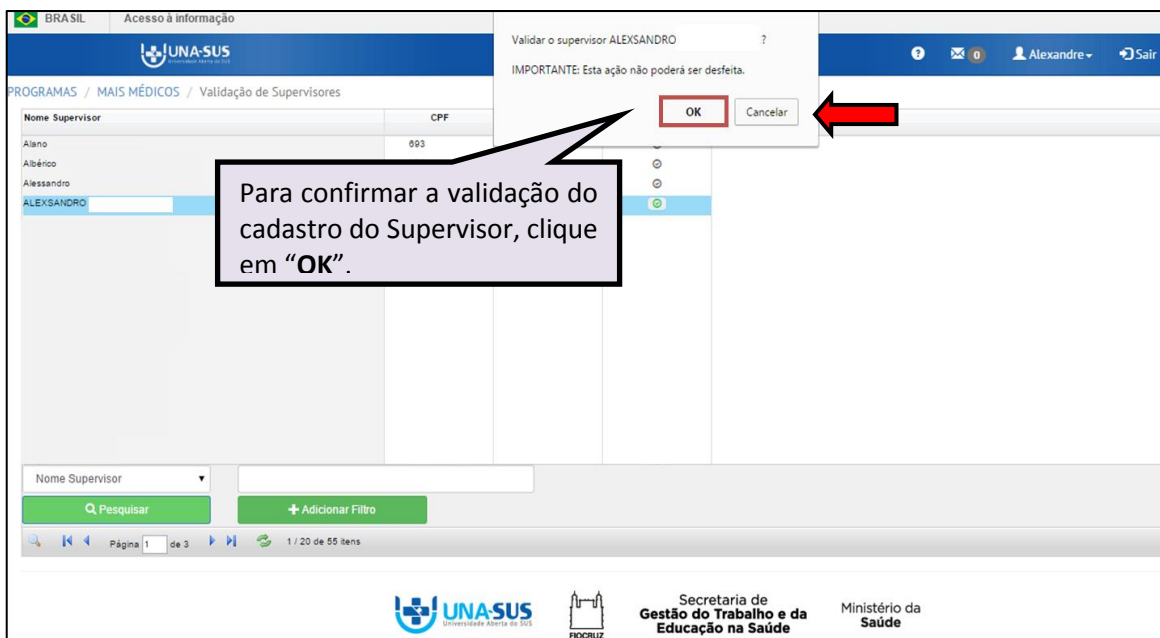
BRASIL Acesso à informação

UNA-SUS Universidade Aberta do SUS

Validar o supervisor ALEXSANDRO ?

IMPORTANTE: Esta ação não poderá ser desfeita.

OK Cancelar

0 Alexandre Sair

PROGRAMAS / MAIS MÉDICOS / Validação de Supervisores

| Nome Supervisor | CPF |
|---|---|
| Alano | 693 |
| Albérico | |
| Alessandro | |
| ALEXSANDRO | |

Para confirmar a validação do cadastro do Supervisor, clique em "**OK**".

Nome Supervisor

Pesquisar

+ Adicionar Filtro

Página 1 de 3

1 / 20 de 55 itens

UNA-SUS Universidade Aberta do SUS

FIOCRUZ

Secretaria de Gestão do Trabalho e da Educação na Saúde

Ministério da Saúde